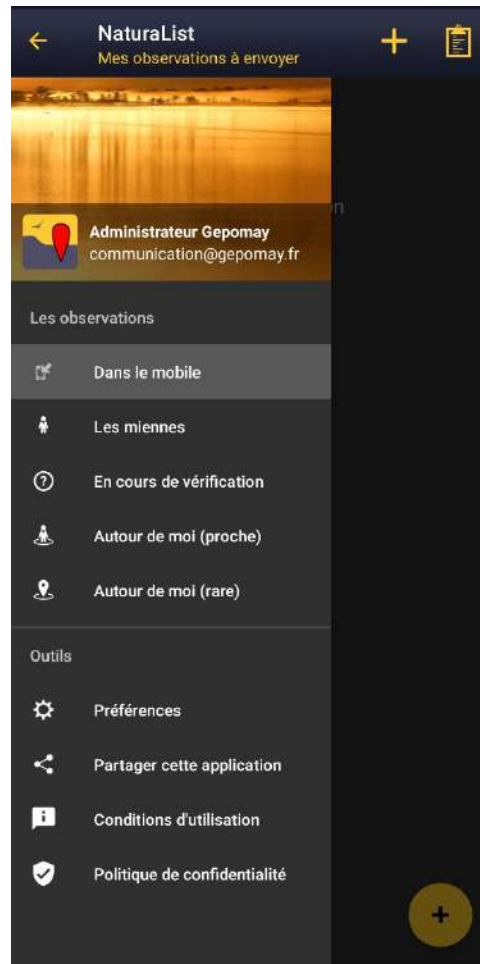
NaturaList
Mes observations à envoyer

Administrateur Gepomay
communication@gepomay.fr

Les observations

Dans le mobile

Les miennes

En cours de vérification

Autour de moi (proche)

Autour de moi (rare)

Outils

Préférences

Partager cette application

Conditions d'utilisation

Politique de confidentialité